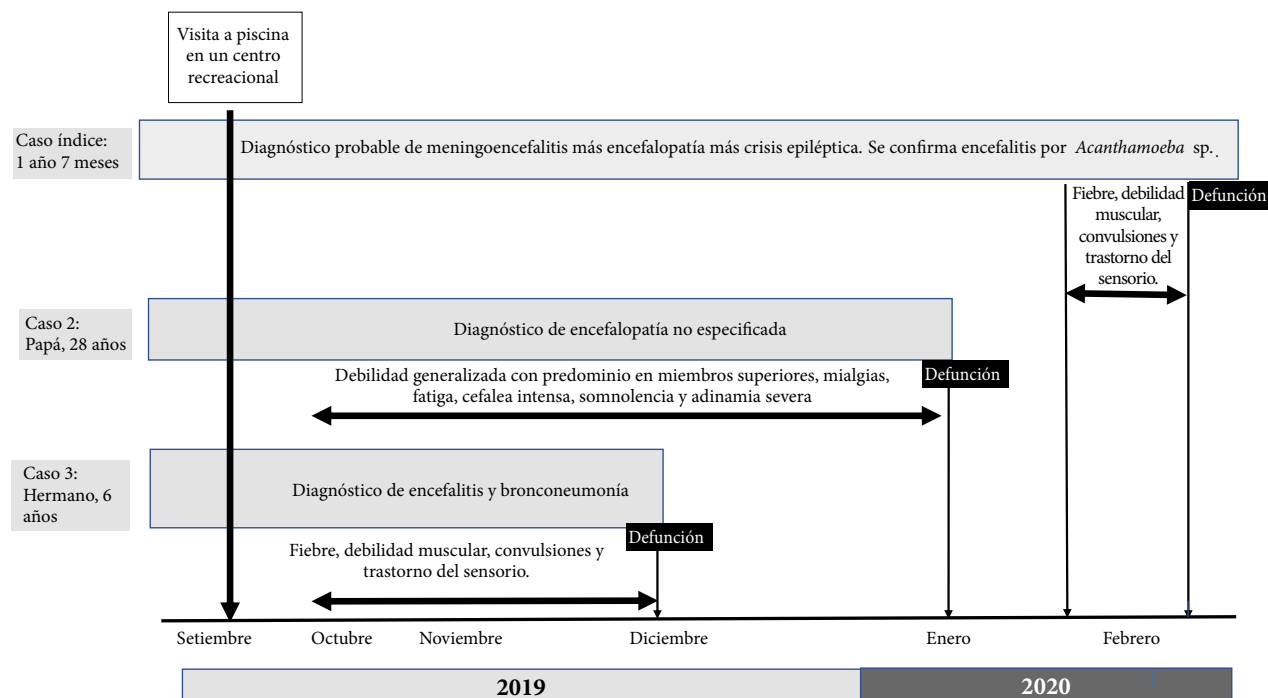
Visita a piscina en un centro recreacional

Caso índice: 1 año 7 meses

Diagnóstico probable de meningoencefalitis más encefalopatía más crisis epiléptica. Se confirma encefalitis por *Acanthamoeba* sp.

Fiebre, debilidad muscular, convulsiones y trastorno del sensorio.

Defunción

Caso 2: Papá, 28 años

Diagnóstico de encefalopatía no especificada

Debilidad generalizada con predominio en miembros superiores, mialgias, fatiga, cefalea intensa, somnolencia y adinamia severa

Defunción

Caso 3: Hermano, 6 años

Diagnóstico de encefalitis y bronconeumonía

Fiebre, debilidad muscular, convulsiones y trastorno del sensorio.

Defunción

Setiembre Octubre Noviembre Diciembre Enero Febrero

2019

2020